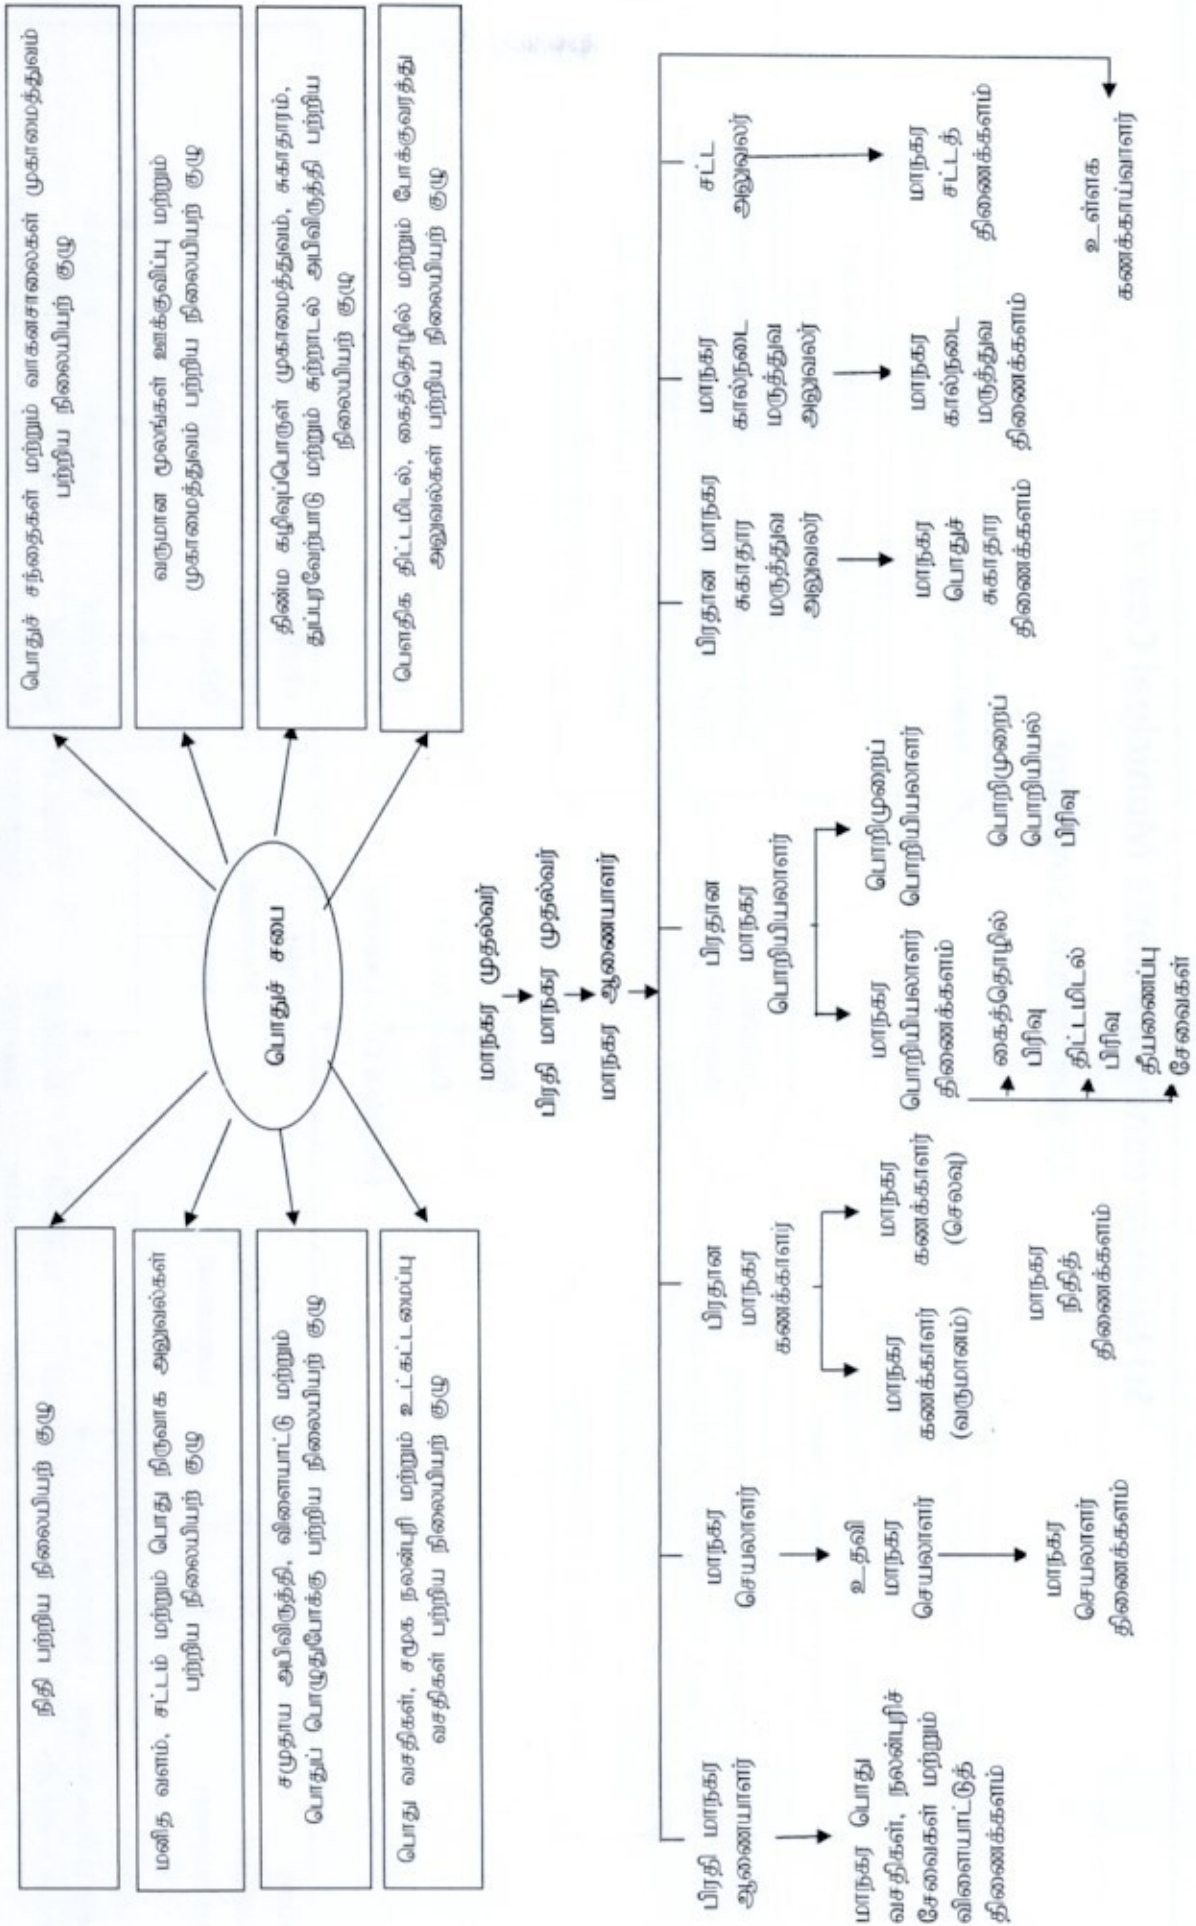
பொதுச் சபை

நிதி பற்றிய நிலையியற் குழு

மனித வளம், சட்டம் மற்றும் பொது நிருவாக அலுவல்கள் பற்றிய நிலையியற் குழு

சமுதாய அபிவிருத்தி, விளையாட்டு மற்றும் பொதுப் பொழுதுபோக்கு பற்றிய நிலையியற் குழு

பொது வசதிகள், சமூக நலன்புரி மற்றும் உட்கட்டமைப்பு வசதிகள் பற்றிய நிலையியற் குழு

பொதுச் சந்தைகள் மற்றும் வாகனசாலைகள் முகாமைத்துவம் பற்றிய நிலையியற் குழு

வருமான மூலங்கள் ஊக்குவிப்பு மற்றும் முகாமைத்துவம் பற்றிய நிலையியற் குழு

திண்ம கழிவுப்பொருள் முகாமைத்துவம், சுகாதாரம், துப்பரவேற்பாடு மற்றும் சுற்றாடல் அபிவிருத்தி பற்றிய நிலையியற் குழு

பௌதிக திட்டமிடல், கைத்தொழில் மற்றும் போக்குவரத்து அலுவல்கள் பற்றிய நிலையியற் குழு

மாநகர முதல்வர்
பிரதி மாநகர முதல்வர்
மாநகர ஆணையாளர்

பிரதி மாநகர ஆணையாளர்
மாநகர பொது வசதிகள், நலன்புரிச் சேவைகள் மற்றும் விளையாட்டுத் திணைக்களம்

மாநகர செயலாளர்
உதவி மாநகர செயலாளர்
மாநகர செயலாளர் திணைக்களம்

பிரதான மாநகர கணக்காளர்
மாநகர கணக்காளர் (வருமானம்)
மாநகர கணக்காளர் (செலவு)
மாநகர நிதித் திணைக்களம்

பிரதான மாநகர பொறியியலாளர்
மாநகர பொறியியலாளர் திணைக்களம்
பொறிமுறைப் பொறியியலாளர்
கைத்தொழில் பிரிவு
திட்டமிடல் பிரிவு
தீயணைப்பு சேவைகள்
பொறிமுறைப் பொறியியல் பிரிவு

பிரதான மாநகர சுகாதார மருத்துவ அலுவலர்
மாநகர பொதுச் சுகாதார திணைக்களம்

மாநகர கால்நடை மருத்துவ அலுவலர்
மாநகர கால்நடை மருத்துவ திணைக்களம்

சட்ட அலுவலர்
மாநகர சட்டத் திணைக்களம்

உள்ளக கணக்காய்வாளர்